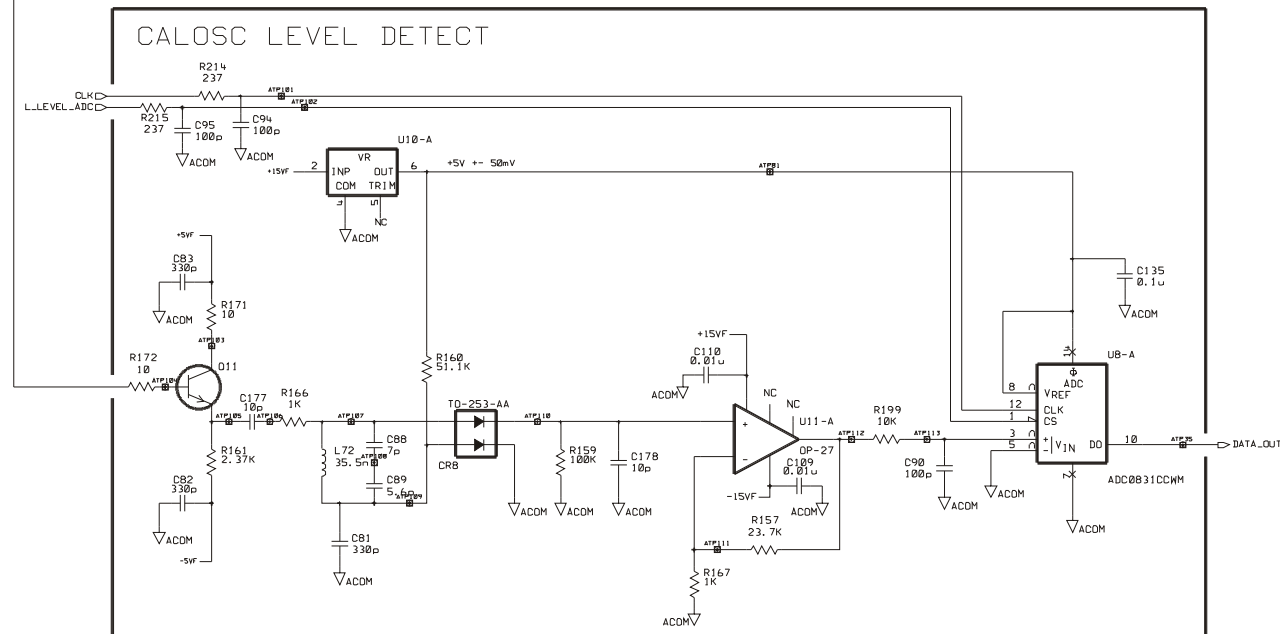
CALOSC LEVEL DETECT

CLK
L_LEVEL_ADC
R214
237
R215
237
C95
100p
C94
100p
ACOM
ACOM
ATP101
ATP102
U10-A
VR
2
+15VF
INP
COM
OUT
TRIM
6
4
5
NC
ACOM
+5V +- 50mV
ATP81
+5VF
C83
330p
ACOM
R171
10
ATP103
R172
10
ATP104
Q11
C177
10p
ATP105
ATP106
R166
1K
ATP107
R161
2.37K
C82
330p
ACOM
-5VF
L72
35.5n
C88
7p
ATP108
C89
5.6p
ATP109
C81
330p
ACOM
R160
51.1K
TO-253-AA
CR8
ACOM
ATP110
R159
100K
ACOM
C178
10p
ACOM
+15VF
C110
0.01u
ACOM
NC
NC
U11-A
OP-27
C109
0.01u
-15VF
ACOM
ATP112
R199
10K
ATP113
C90
100p
ACOM
ATP111
R157
23.7K
R167
1K
ACOM
C135
0.1u
ACOM
U8-A
ADC
8
12
1
3
5
VREF
CLK
CS
+
-
VIN
DO
10
ATP35
DATA_OUT
ACOM
ACOM
ADC0831CCWM